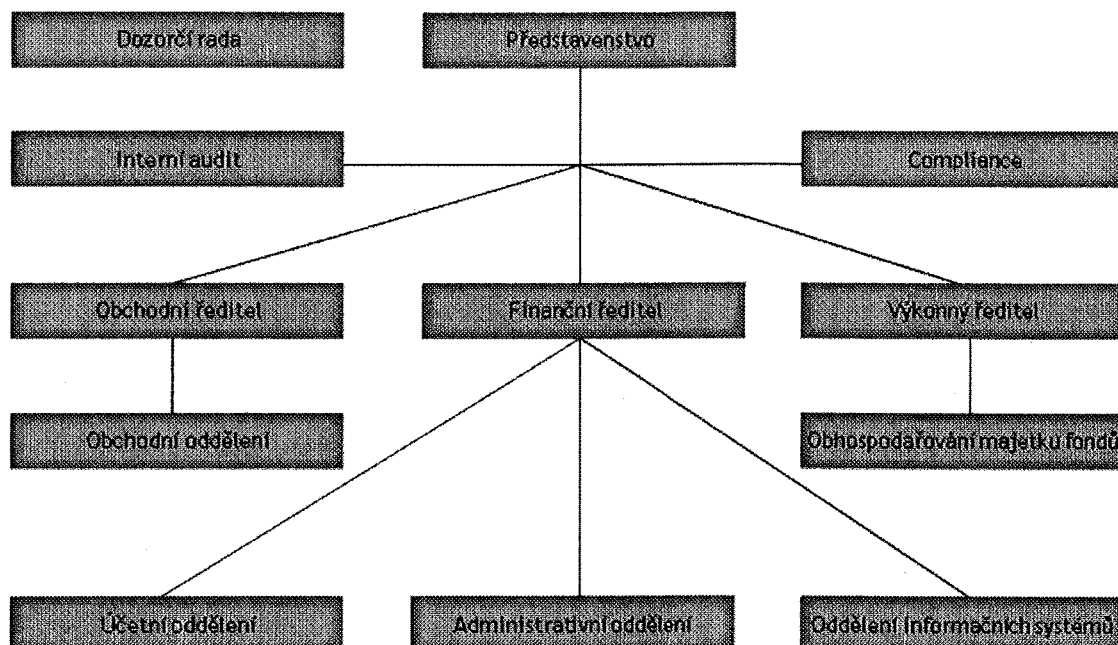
Dozorčí rada

Představenstvo

Interní audit

Compliance

Obchodní ředitel

Finanční ředitel

Výkonný ředitel

Obchodní oddělení

Obhospodařování majetku fondů

Účetní oddělení

Administrativní oddělení

Oddělení informačních systémů